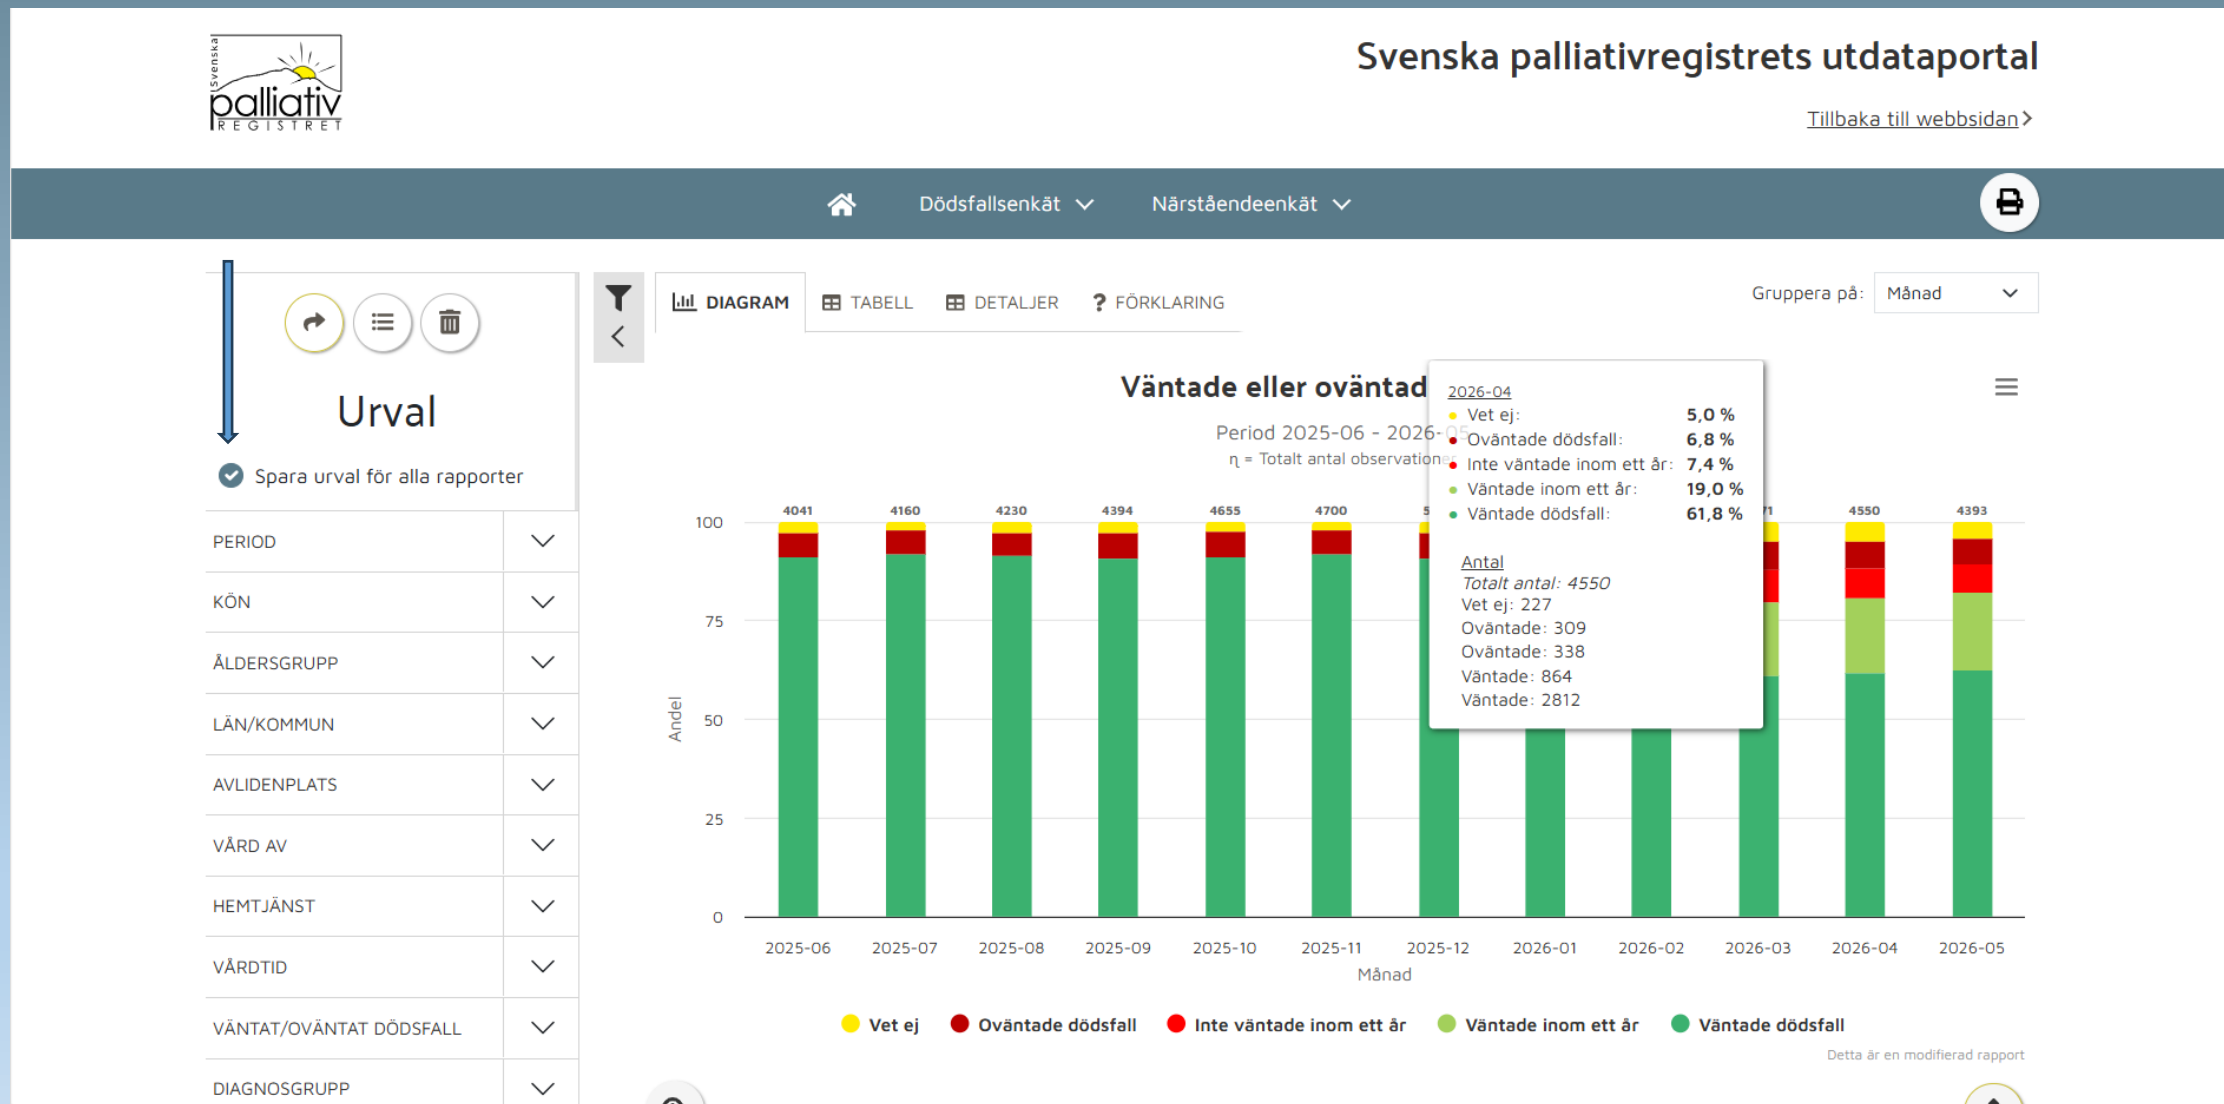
Svenska palliativ REGISTRET

Svenska palliativregistrets utdataportal

Tillbaka till webbsidan

Dödsfallsenkät Närståendeenkät

Urval

Spara urval för alla rapporter

PERIOD
KÖN
ÅLDERSGRUPP
LÄN/KOMMUN
AVLIDENPLATS
VÅRD AV
HEMTJÄNST
VÅRDTID
VÄNTAT/OVÄNTAT DÖDSFALL
DIAGNOSGRUPP

DIAGRAM TABELL DETALJER FÖRKLARING

Gruppera på: Månad

Väntade eller oväntad

Period 2025-06 - 2026-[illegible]

n = Totalt antal observationer

2026-04
Vet ej: 5,0 %
Oväntade dödsfall: 6,8 %
Inte väntade inom ett år: 7,4 %
Väntade inom ett år: 19,0 %
Väntade dödsfall: 61,8 %

Antal
Totalt antal: 4550
Vet ej: 227
Oväntade: 309
Oväntade: 338
Väntade: 864
Väntade: 2812

4041 4160 4230 4394 4655 4700 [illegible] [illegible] 4550 4393

100
75
50
25
0

Andel

2025-06 2025-07 2025-08 2025-09 2025-10 2025-11 2025-12 2026-01 2026-02 2026-03 2026-04 2026-05

Månad

Vet ej Oväntade dödsfall Inte väntade inom ett år Väntade inom ett år Väntade dödsfall

Detta är en modifierad rapport